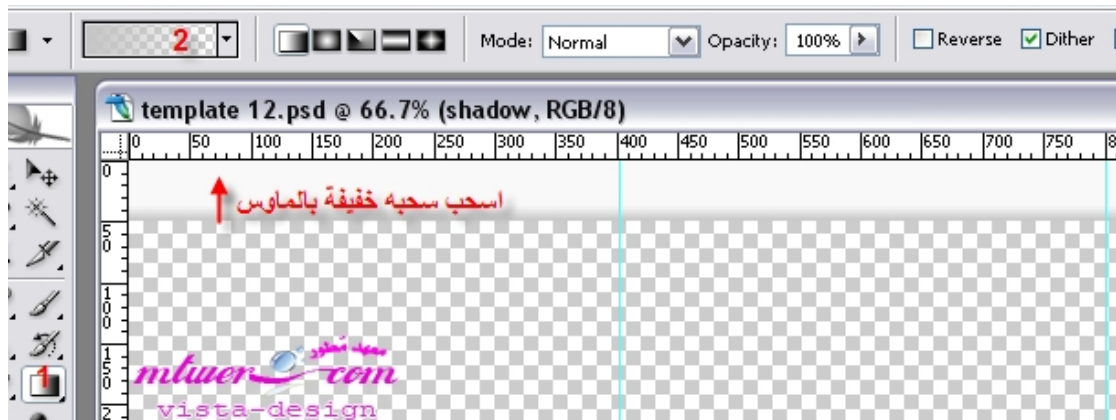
2

Mode: Normal

Opacity: 100%

Reverse

Dither

template 12.psd @ 66.7% (shadow, RGB/8)

0 50 100 150 200 250 300 350 400 450 500 550 600 650 700 750

0

50

100

150

2

اسحب سحبه خفيفة بالماوس

1

منتديات مطور

mtwer com

vista-design